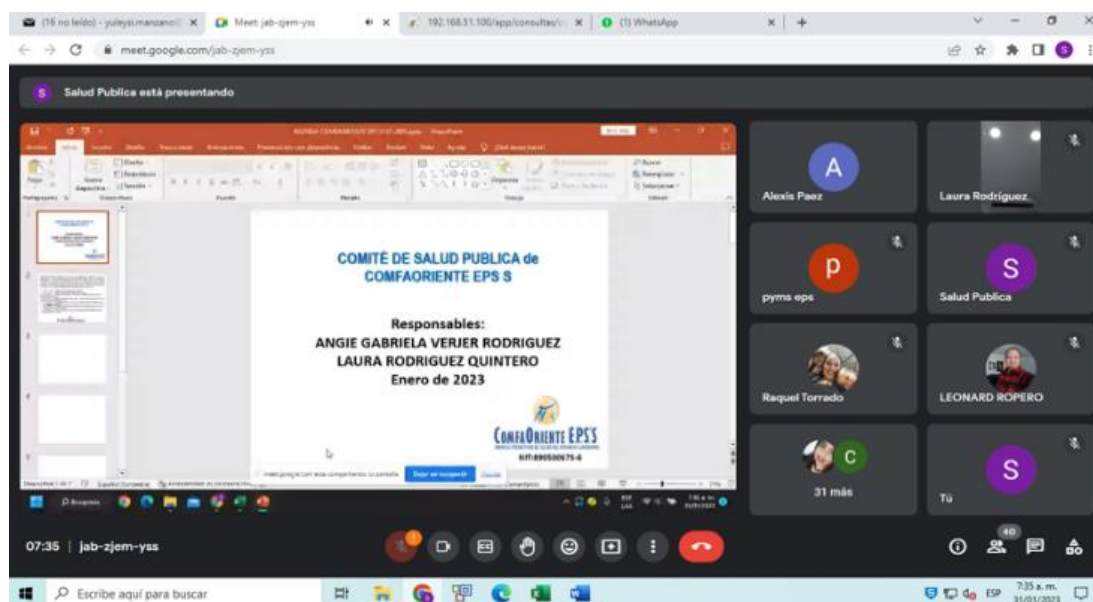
(16 no leído) - yuleysi.manzano@ ×
Meet: jab-zjem-yss ×
192.168.31.100/app/consultas/ ×
(1) WhatsApp ×
meet.google.com/jab-zjem-yss

S Salud Publica está presentando

COMITÉ DE SALUD PUBLICA de COMFAORIENTE EPS S

Responsables:
ANGIE GABRIELA VERJER RODRIGUEZ
LAURA RODRIGUEZ QUINTERO
Enero de 2023

COMFAORIENTE EPS'S
NIT:890500675-6

meet.google.com está compartiendo tu pantalla. Dejar de compartir Ocultar

Alexis Paez
Laura Rodríguez
pyms eps
Salud Publica
Raquel Torrado
LEONARD ROPERO
31 más
Tú

07:35 | jab-zjem-yss
40

Escribe aquí para buscar
ESP 7:35 a. m. 31/01/2023